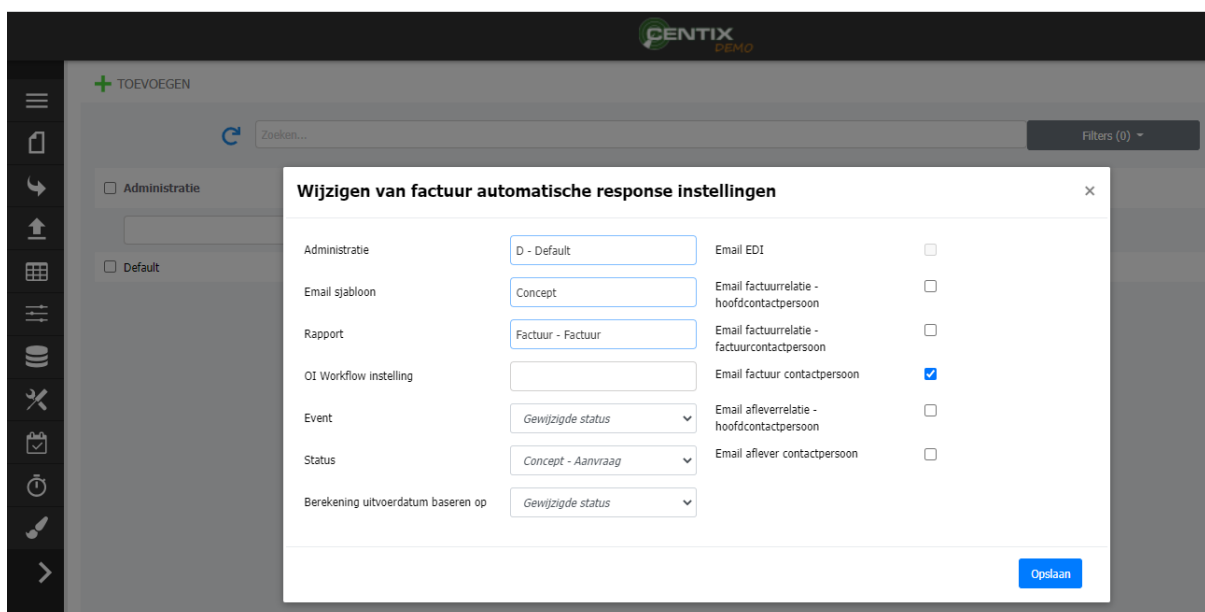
CENTIX
DEMO

TOEVOEGEN

Zoeken...

Filters (0)

Administratie

Default

Wijzigen van factuur automatische response instellingen

×

Administratie
D - Default

Email sjabloon
Concept

Rapport
Factuur - Factuur

OI Workflow instelling

Event
Gewijzigde status

Status
Concept - Aanvraag

Berekening uitvoerdatum baseren op
Gewijzigde status

Email EDI

Email factuurrelatie - hoofdcontactpersoon

Email factuurrelatie - factuurcontactpersoon

Email factuur contactpersoon

Email afleverrelatie - hoofdcontactpersoon

Email aflever contactpersoon

Opslaan